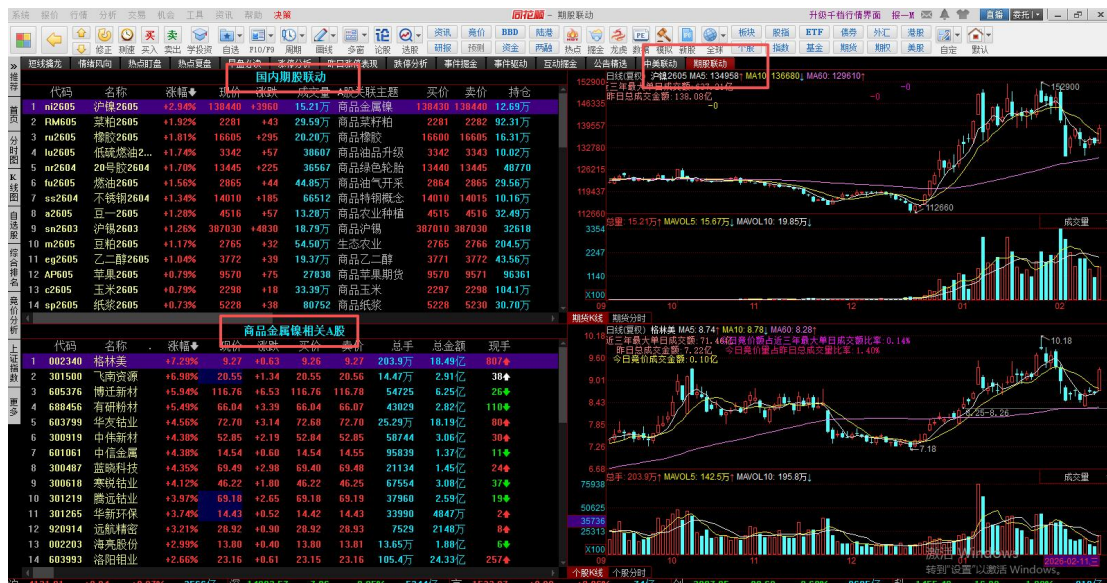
系统 报价 行情 分析 交易 机会 工具 资讯 帮助 决策 同花顺 期股联动 升级手机行情界面 报一M 自营 委托

修正 我 买入 卖出 学投资 自选 F10/F9 周期 画线 多窗 论股 选股 资讯 竞价 BBD 陆港 研报 预测 资金 两融 热点 操盘 龙虎 数据 模拟 新股 全球 板块 个股 股指 指数 ETF 基金 债券 期货 外汇 期权 美股 港股 自定 默认

短线精灵 情绪风向 热点盯盘 热点复盘 早盘必读 涨停分析 昨日涨停表现 跌停分析 事件掘金 事件驱动 互动掘金 公告精选 中美联动 期股联动

国内期股联动

| | 代码 | 名称 | 涨幅 | 现价 | 涨跌 | 成交量 | A股关联主题 | 买价 | 卖价 | 持仓 |
|---|---|---|---|---|---|---|---|---|---|---|
| 1 | ni2605 | 沪镍2605 | +2.94% | 138440 | +3960 | 15.21万 | 商品金属镍 | 138430 | 138440 | 12.69万 |
| 2 | RM605 | 菜粕2605 | +1.92% | 2281 | +43 | 29.59万 | 商品菜籽粕 | 2281 | 2282 | 92.31万 |
| 3 | ru2605 | 橡胶2605 | +1.81% | 16605 | +295 | 20.20万 | 商品橡胶 | 16600 | 16605 | 16.31万 |
| 4 | lu2605 | 低硫燃油2... | +1.74% | 3342 | +57 | 38607 | 商品油品升级 | 3342 | 3343 | 10.02万 |
| 5 | nr2604 | 20号胶2604 | +1.70% | 13445 | +225 | 36567 | 商品绿色轮胎 | 13440 | 13445 | 48770 |
| 6 | fu2605 | 燃油2605 | +1.56% | 2865 | +44 | 44.85万 | 商品油气开采 | 2864 | 2865 | 29.56万 |
| 7 | ss2604 | 不锈钢2604 | +1.34% | 14010 | +185 | 66512 | 商品特钢概念 | 14010 | 14015 | 10.16万 |
| 8 | a2605 | 豆一2605 | +1.28% | 4516 | +57 | 13.28万 | 商品农业种植 | 4515 | 4516 | 32.49万 |
| 9 | sn2603 | 沪锡2603 | +1.26% | 387030 | +4830 | 18.79万 | 商品沪锡 | 387010 | 387030 | 32618 |
| 10 | m2605 | 豆粕2605 | +1.17% | 2765 | +32 | 54.50万 | 生态农业 | 2765 | 2766 | 204.5万 |
| 11 | eg2605 | 乙二醇2605 | +1.04% | 3772 | +39 | 19.37万 | 商品乙二醇 | 3771 | 3772 | 43.56万 |
| 12 | AP605 | 苹果2605 | +0.79% | 9570 | +75 | 27838 | 商品苹果期货 | 9570 | 9571 | 96361 |
| 13 | c2605 | 玉米2605 | +0.79% | 2298 | +18 | 33.39万 | 商品玉米 | 2297 | 2298 | 104.1万 |
| 14 | sp2605 | 纸浆2605 | +0.73% | 5228 | +38 | 80752 | 商品纸浆 | 5228 | 5230 | 30.70万 |

商品金属镍相关A股

| | 代码 | 名称 | 涨幅 | 现价 | 涨跌 | 买价 | 卖价 | 总手 | 总金额 | 现手 |
|---|---|---|---|---|---|---|---|---|---|---|
| 1 | 002340 | 格林美 | +7.29% | 9.27 | +0.63 | 9.26 | 9.27 | 203.9万 | 18.49亿 | 807 |
| 2 | 301500 | 飞南资源 | +6.98% | 20.55 | +1.34 | 20.55 | 20.56 | 14.47万 | 2.91亿 | 38 |
| 3 | 605376 | 博迁新材 | +5.91% | 116.76 | +6.53 | 116.76 | 116.78 | 54725 | 6.25亿 | 26 |
| 4 | 688456 | 有研粉材 | +5.49% | 66.04 | +3.39 | 66.04 | 66.07 | 43029 | 2.82亿 | 110 |
| 5 | 603799 | 华友钴业 | +4.56% | 72.70 | +3.14 | 72.60 | 72.70 | 25.29万 | 18.19亿 | 80 |
| 6 | 300919 | 中伟新材 | +4.38% | 52.85 | +2.19 | 52.84 | 52.85 | 58744 | 3.06亿 | 30 |
| 7 | 601061 | 中信金属 | +4.38% | 14.54 | +0.60 | 14.54 | 14.55 | 95839 | 1.37亿 | 11 |
| 8 | 300487 | 蓝晓科技 | +4.35% | 69.49 | +2.98 | 69.40 | 69.48 | 21134 | 1.45亿 | 24 |
| 9 | 300618 | 寒锐钴业 | +4.12% | 46.22 | +1.80 | 46.22 | 46.25 | 67554 | 3.08亿 | 37 |
| 10 | 301219 | 腾远钴业 | +3.97% | 69.18 | +2.65 | 69.18 | 69.19 | 37960 | 2.59亿 | 19 |
| 11 | 301265 | 华新环保 | +3.74% | 14.43 | +0.52 | 14.42 | 14.43 | 33990 | 4847万 | 2 |
| 12 | 920914 | 远航精密 | +3.21% | 28.92 | +0.90 | 28.92 | 28.93 | 7529 | 2148万 | 8 |
| 13 | 002203 | 海亮股份 | +2.99% | 13.80 | +0.40 | 13.80 | 13.81 | 13.65万 | 1.88亿 | 5 |
| 14 | 603993 | 洛阳钼业 | +2.66% | 23.16 | +0.61 | 23.15 | 23.16 | 105.4万 | 24.33亿 | 257 |

日线(复权) 沪镍2605 MA5: 134958 MA10: 136680 MA60: 129610
三年最大单日成交额: 637.01亿
昨日总成交金额: 138.08亿
152900
112660
总量: 15.21万 MAVOL5: 15.67万 MAVOL10: 19.85万 成交量
10 11 12 01 02

期货K线 期货分时
日线(复权) 格林美 MA5: 8.74 MA10: 8.78 MA60: 8.28
近三年最大单日成交额: 71.46亿 昨日竞价额占近三年最大单日成交额比率: 0.14%
昨日总成交金额: 7.22亿 今日竞价量占昨日总成交量比率: 1.40%
今日竞价成交金额: 0.10亿
10.18
8.25-8.26
7.18
总手: 203.9万 MAVOL5: 142.5万 MAVOL10: 195.8万 成交量
个股K线 个股分时
激活 Windows
转到"设置"以激活 Windows。
2026-02-11